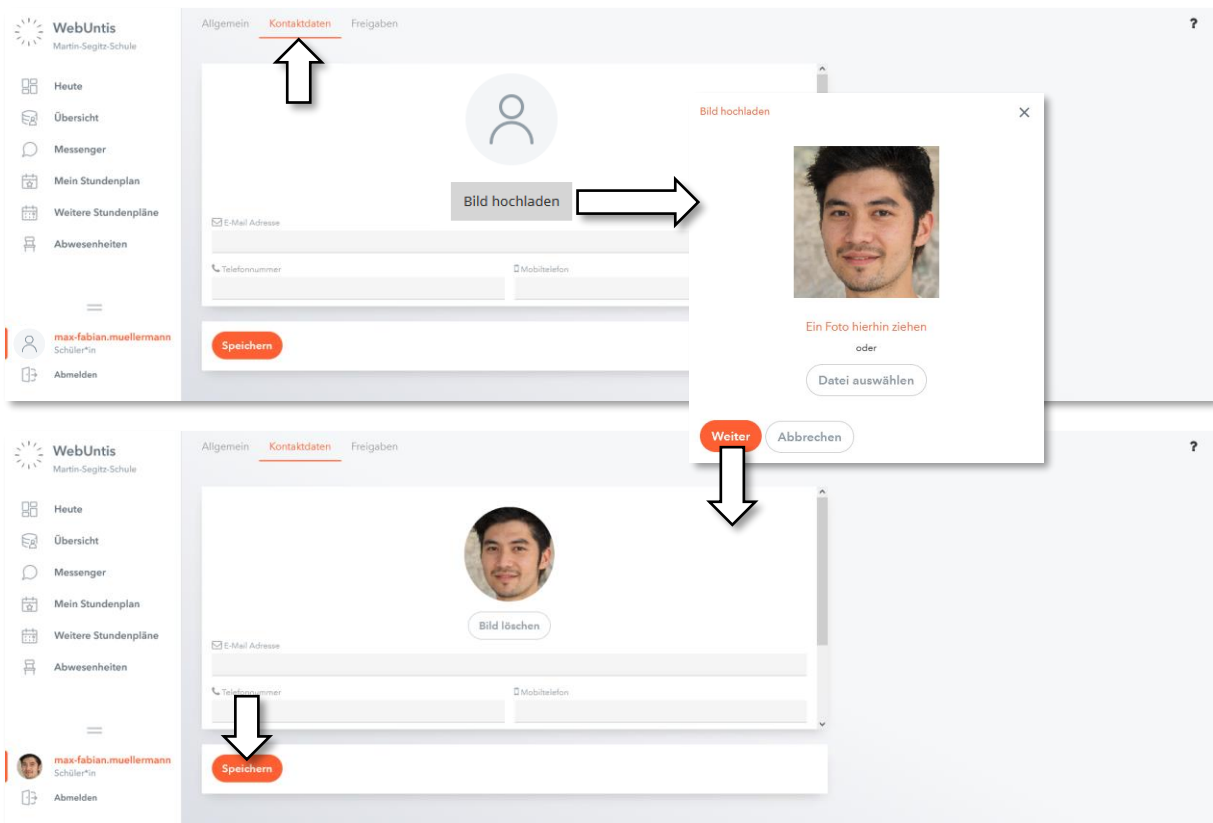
WebUntis
Martin-Segitz-Schule

Heute
Übersicht
Messenger
Mein Stundenplan
Weitere Stundenpläne
Abwesenheiten

max-fabian.muellermann
Schüler*in
Abmelden

Allgemein Kontaktdaten Freigaben

?

Bild hochladen

E-Mail Adresse
Telefonnummer
Mobiltelefon

Speichern

Bild hochladen

Ein Foto hierhin ziehen
oder
Datei auswählen

Weiter Abbrechen

WebUntis
Martin-Segitz-Schule

Heute
Übersicht
Messenger
Mein Stundenplan
Weitere Stundenpläne
Abwesenheiten

max-fabian.muellermann
Schüler*in
Abmelden

Allgemein Kontaktdaten Freigaben

?

Bild löschen

E-Mail Adresse
Telefonnummer
Mobiltelefon

Speichern